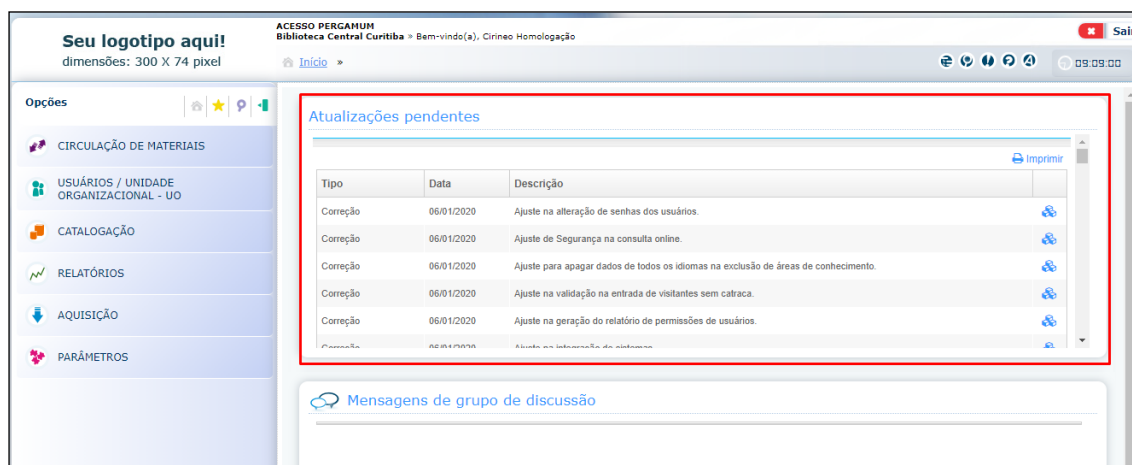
Seu logotipo aqui!
dimensões: 300 X 74 pixel

ACESSO PERGAMUM
Biblioteca Central Curitiba » Bem-vindo(a), Cirineo Homologação

Início »

Sair

09:09:00

Opções

CIRCULAÇÃO DE MATERIAIS

USUÁRIOS / UNIDADE ORGANIZACIONAL - UO

CATALOGAÇÃO

RELATÓRIOS

AQUISIÇÃO

PARÂMETROS

Atualizações pendentes

Imprimir

| Tipo | Data | Descrição | |
|---|---|---|---|
| Correção | 06/01/2020 | Ajuste na alteração de senhas dos usuários. | |
| Correção | 06/01/2020 | Ajuste de Segurança na consulta online. | |
| Correção | 06/01/2020 | Ajuste para apagar dados de todos os idiomas na exclusão de áreas de conhecimento. | |
| Correção | 06/01/2020 | Ajuste na validação na entrada de visitantes sem catraca. | |
| Correção | 06/01/2020 | Ajuste na geração do relatório de permissões de usuários. | |
| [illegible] | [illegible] | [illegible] | |

Mensagens de grupo de discussão